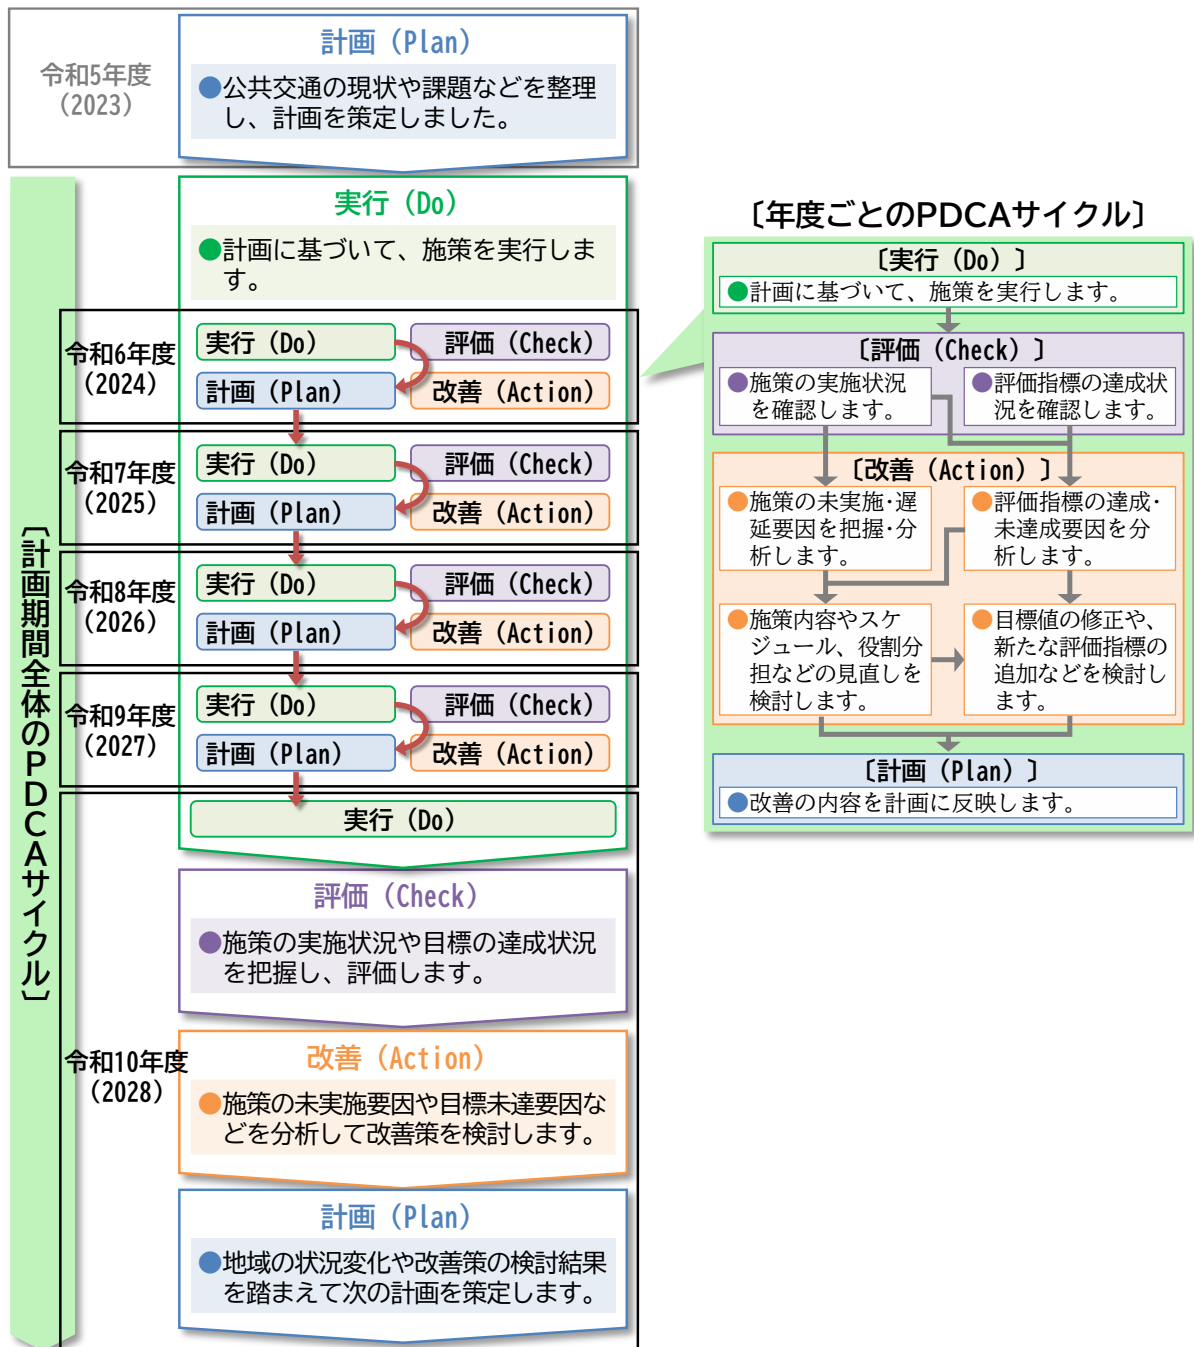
令和5年度
(2023)

計画（Plan）

●公共交通の現状や課題などを整理し、計画を策定しました。

〔計画期間全体のPDCAサイクル〕

実行（Do）

●計画に基づいて、施策を実行します。

令和6年度
(2024)

実行（Do）
評価（Check）
計画（Plan）
改善（Action）

令和7年度
(2025)

実行（Do）
評価（Check）
計画（Plan）
改善（Action）

令和8年度
(2026)

実行（Do）
評価（Check）
計画（Plan）
改善（Action）

令和9年度
(2027)

実行（Do）
評価（Check）
計画（Plan）
改善（Action）

令和10年度
(2028)

実行（Do）

評価（Check）

●施策の実施状況や目標の達成状況を把握し、評価します。

改善（Action）

●施策の未実施要因や目標未達要因などを分析して改善策を検討します。

計画（Plan）

●地域の状況変化や改善策の検討結果を踏まえて次の計画を策定します。

〔年度ごとのPDCAサイクル〕

〔実行（Do）〕
●計画に基づいて、施策を実行します。

〔評価（Check）〕
●施策の実施状況を確認します。
●評価指標の達成状況を確認します。

〔改善（Action）〕
●施策の未実施·遅延要因を把握·分析します。
●評価指標の達成·未達成要因を分析します。
●施策内容やスケジュール、役割分担などの見直しを検討します。
●目標値の修正や、新たな評価指標の追加などを検討します。

〔計画（Plan）〕
●改善の内容を計画に反映します。